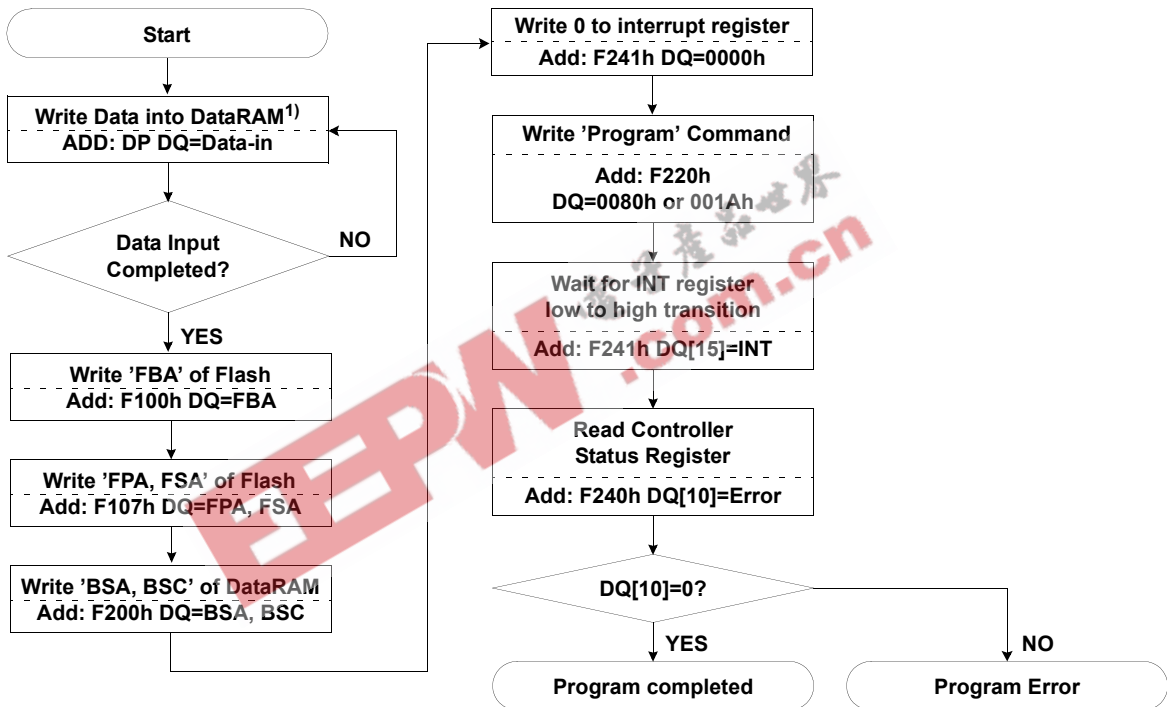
Start

Write Data into DataRAM$^{1)}$
ADD: DP DQ=Data-in

Data Input Completed?

NO

YES

Write 'FBA' of Flash
Add: F100h DQ=FBA

Write 'FPA, FSA' of Flash
Add: F107h DQ=FPA, FSA

Write 'BSA, BSC' of DataRAM
Add: F200h DQ=BSA, BSC

Write 0 to interrupt register
Add: F241h DQ=0000h

Write 'Program' Command
Add: F220h
DQ=0080h or 001Ah

Wait for INT register low to high transition
Add: F241h DQ[15]=INT

Read Controller Status Register
Add: F240h DQ[10]=Error

DQ[10]=0?

YES

NO

Program completed

Program Error

EEPW .com.cn 电子产品世界